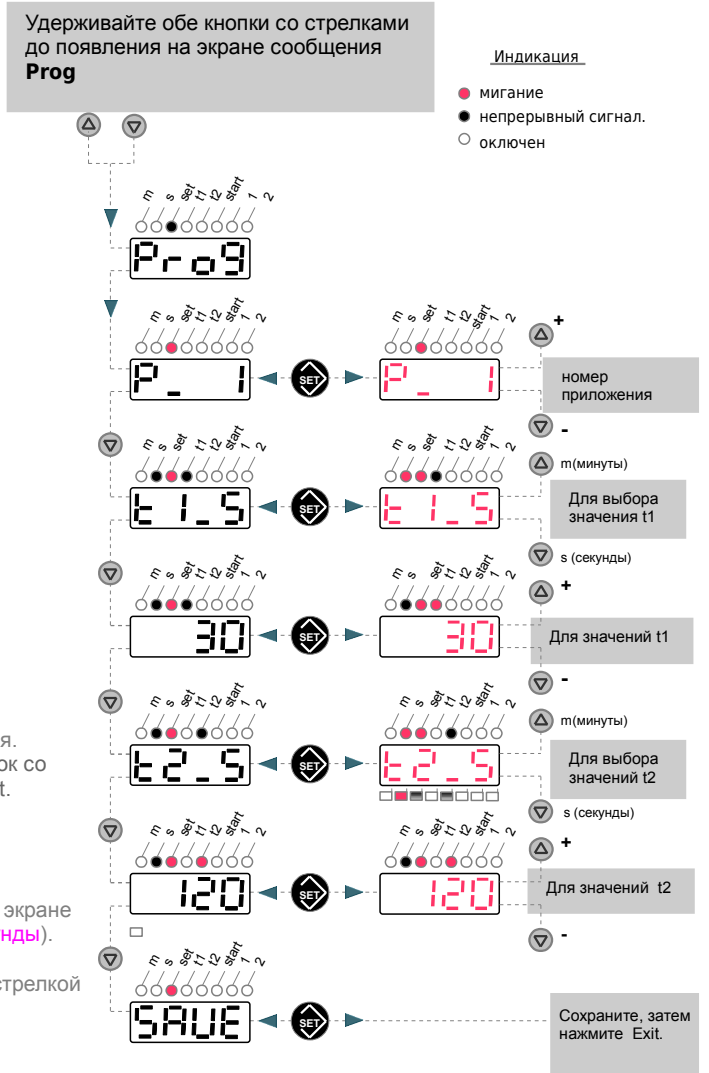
Удерживайте обе кнопки со стрелками до появления на экране сообщения **Prog**

Индикация

мигание

непрерывный сигнал.

оключен

m s set t1 t2 start 1 2

Prog

m s set t1 t2 start 1 2

P_ 1

SET

m s set t1 t2 start 1 2

P_ 1

+

номер приложения

-

m s set t1 t2 start 1 2

t1_S

SET

m s set t1 t2 start 1 2

t1_S

m(минуты)

Для выбора значения t1

s (секунды)

m s set t1 t2 start 1 2

30

SET

m s set t1 t2 start 1 2

30

+

Для значений t1

-

m s set t1 t2 start 1 2

t2_S

SET

m s set t1 t2 start 1 2

t2_S

m(минуты)

Для выбора значений t2

s (секунды)

я.
ок со
t.

m s set t1 t2 start 1 2

120

SET

m s set t1 t2 start 1 2

120

+

Для значений t2

-

экране
нды).

стрелкой

m s set t1 t2 start 1 2

SAVE

SET

Сохраните, затем нажмите Exit.